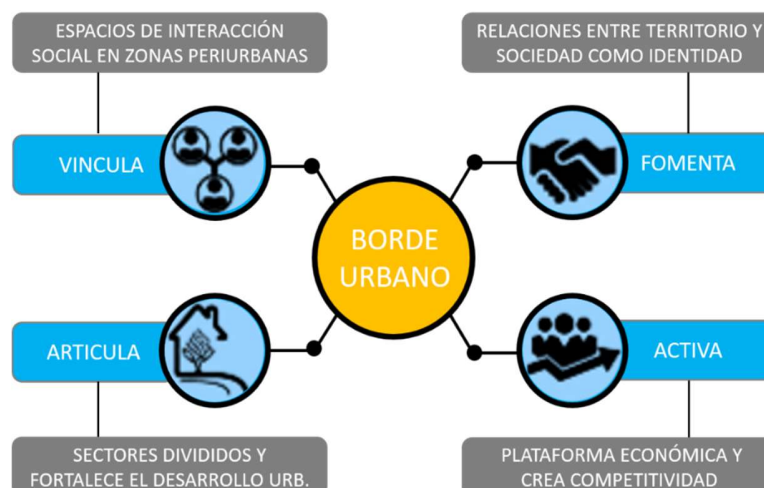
ESPACIOS DE INTERACCIÓN SOCIAL EN ZONAS PERIURBANAS

RELACIONES ENTRE TERRITORIO Y SOCIEDAD COMO IDENTIDAD

VINCULA

FOMENTA

BORDE URBANO

ARTICULA

ACTIVA

SECTORES DIVIDIDOS Y FORTALECE EL DESARROLLO URB.

PLATAFORMA ECONÓMICA Y CREA COMPETITIVIDAD